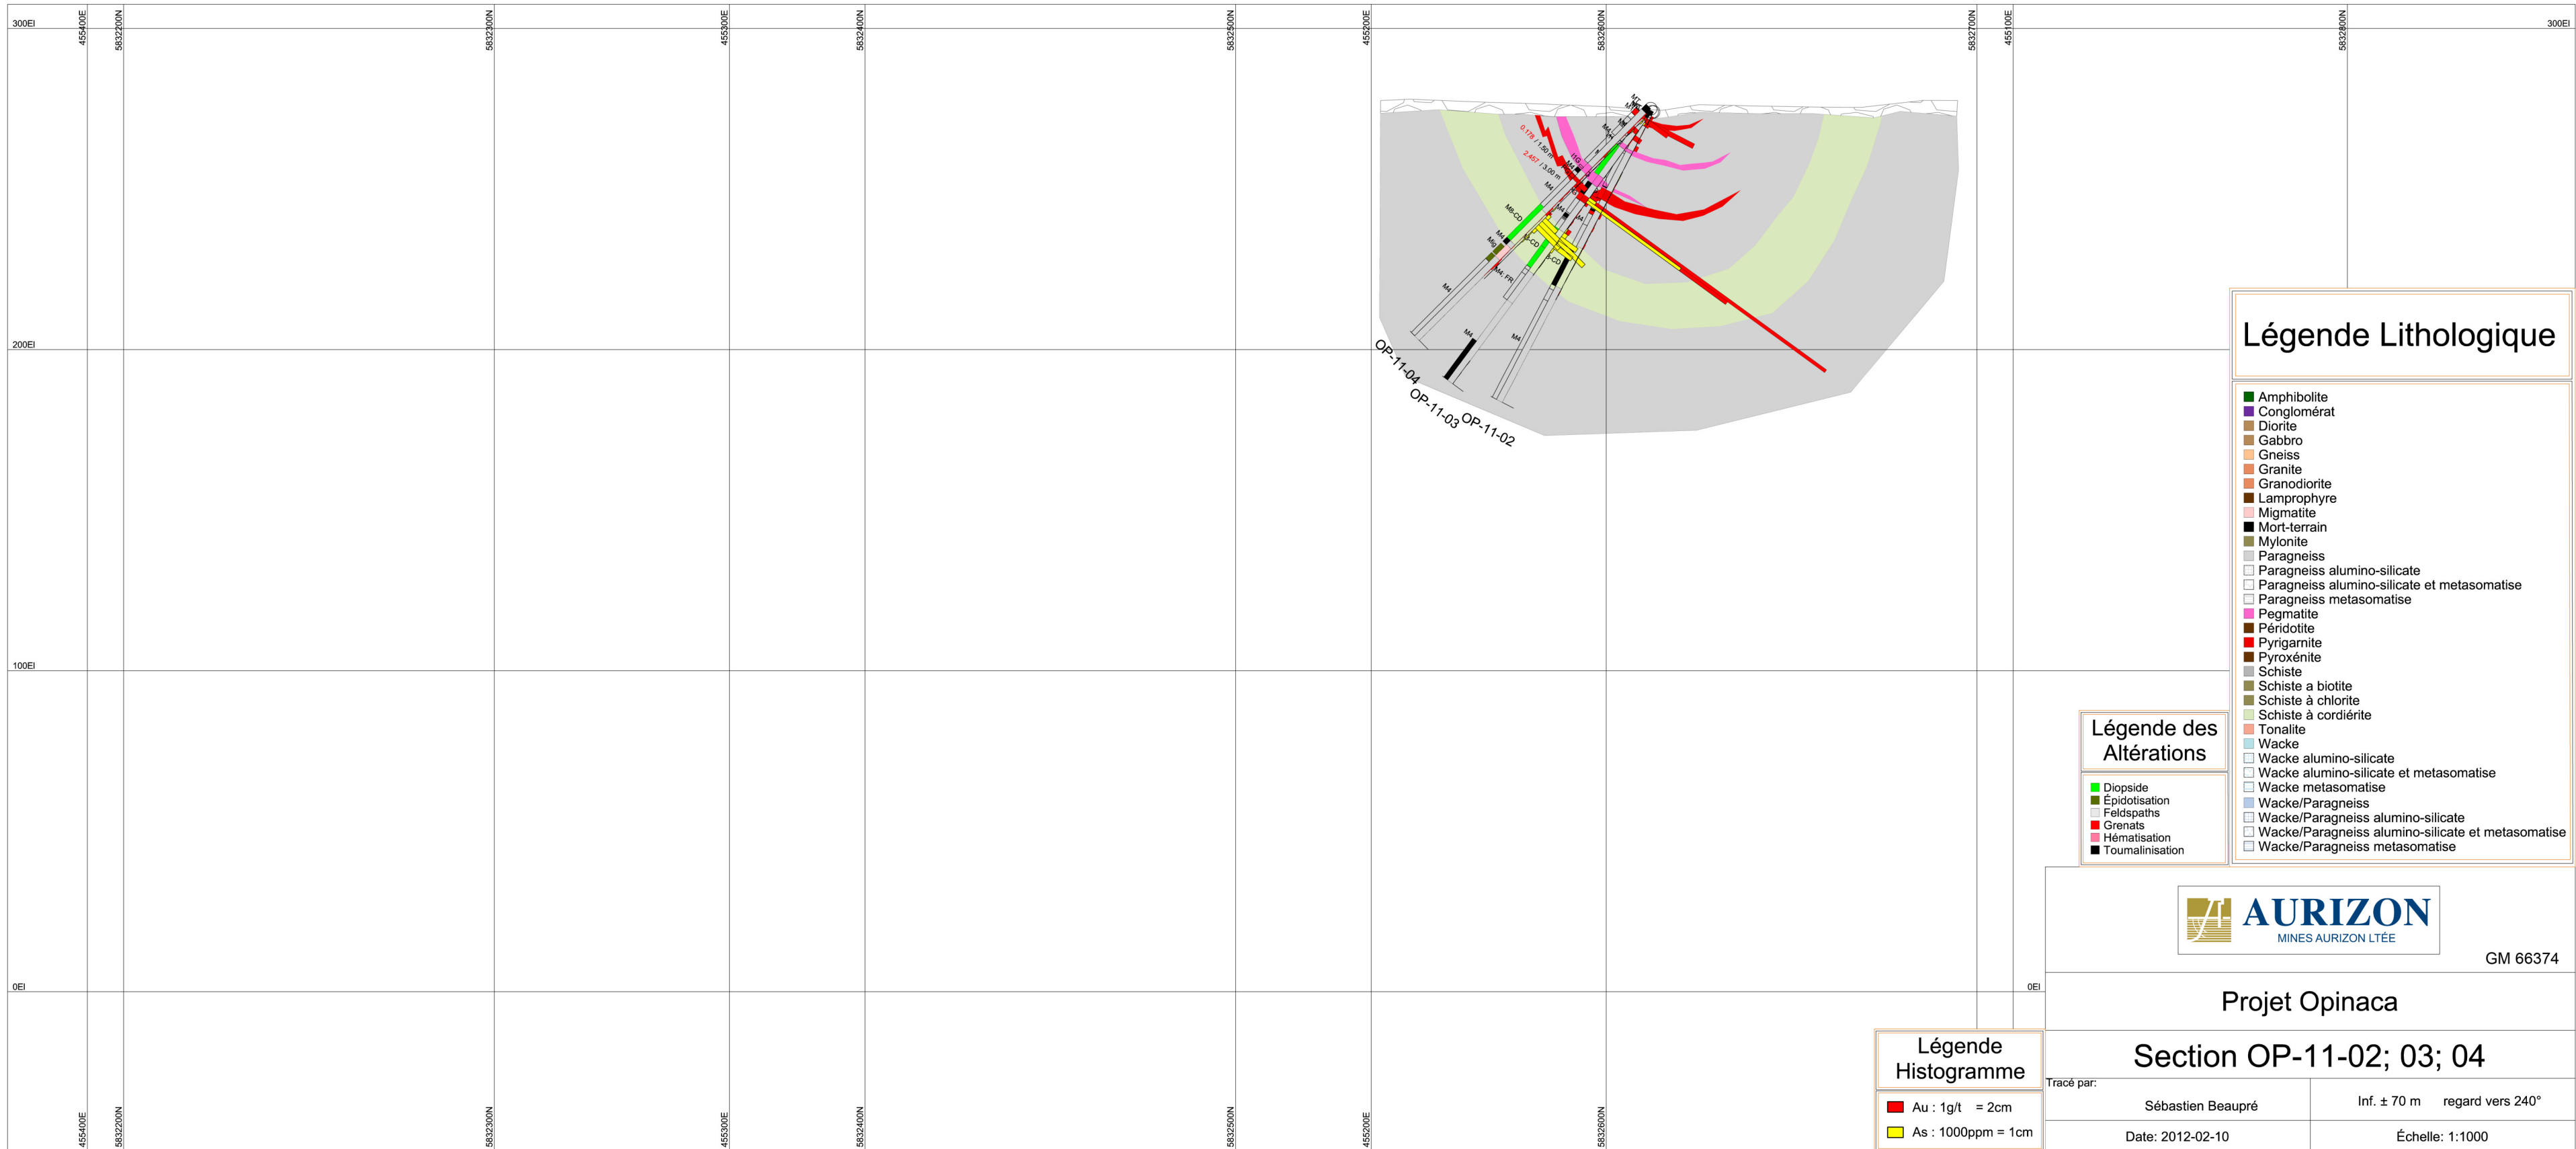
300El
455400E
5832200N
5832300N
455300E
5832400N
5832500N
455200E
5832600N
5832700N
455100E
5832800N
300El

200El
100El
0El
0El

0.178 / 1.50 m
2.457 / 3.00 m

OP-11-04
OP-11-03
OP-11-02

Légende Lithologique

Amphibolite
Conglomérat
Diorite
Gabbro
Gneiss
Granite
Granodiorite
Lamprophyre
Migmatite
Mort-terrain
Mylonite
Paragneiss
Paragneiss alumino-silicate
Paragneiss alumino-silicate et metasomatise
Paragneiss metasomatise
Pegmatite
Péridotite
Pyrigarnite
Pyroxénite
Schiste
Schiste a biotite
Schiste à chlorite
Schiste à cordiérite
Tonalite
Wacke
Wacke alumino-silicate
Wacke alumino-silicate et metasomatise
Wacke metasomatise
Wacke/Paragneiss
Wacke/Paragneiss alumino-silicate
Wacke/Paragneiss alumino-silicate et metasomatise
Wacke/Paragneiss metasomatise

Légende des Altérations

Diopside
Épidotisation
Feldspaths
Grenats
Hématisation
Toumalinisation

AURIZON
MINES AURIZON LTÉE

GM 66374

Projet Opinaca

Section OP-11-02; 03; 04

Légende Histogramme

Au : 1g/t = 2cm
As : 1000ppm = 1cm

Tracé par:
Sébastien Beaupré
Inf. ± 70 m regard vers 240°
Date: 2012-02-10
Échelle: 1:1000

455400E
5832200N
5832300N
455300E
5832400N
5832500N
455200E
5832600N